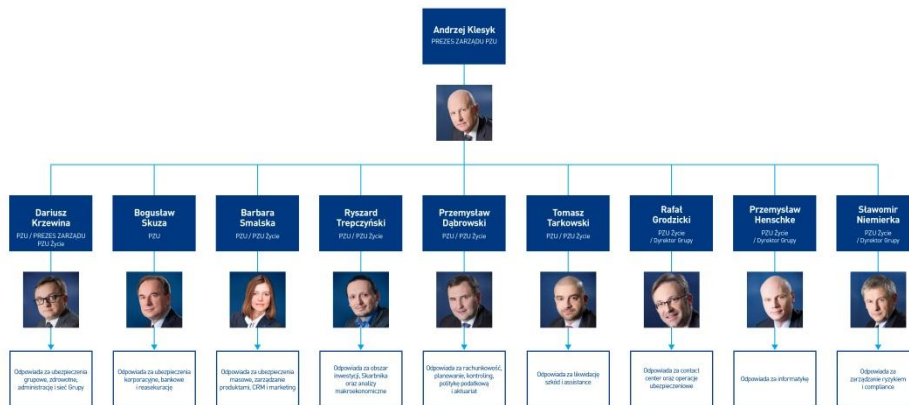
Andrzej Klesyk
PREZES ZARZĄDU PZU

Dariusz Krzewina
PZU / PREZES ZARZĄDU PZU Życie

Odpowiada za ubezpieczenia grupowe, zdrowotne, administrację i sieć Grupy

Bogusław Skuza
PZU

Odpowiada za ubezpieczenia korporacyjne, bankowe i reasekurację

Barbara Smalska
PZU / PZU Życie

Odpowiada za ubezpieczenia masowe, zarządzanie produktami, CRM i marketing

Ryszard Trepczyński
PZU / PZU Życie

Odpowiada za obszar inwestycji, Skarbnika oraz analizy makroekonomiczne

Przemysław Dąbrowski
PZU / PZU Życie

Odpowiada za rachunkowość, planowanie, kontroling, politykę podatkową i aktuariat

Tomasz Tarkowski
PZU / PZU Życie

Odpowiada za likwidację szkód i assistance

Rafał Grodzicki
PZU Życie / Dyrektor Grupy

Odpowiada za contact center oraz operacje ubezpieczeniowe

Przemysław Henschke
PZU Życie / Dyrektor Grupy

Odpowiada za informatykę

Sławomir Niemierka
PZU Życie / Dyrektor Grupy

Odpowiada za zarządzanie ryzykiem i compliance